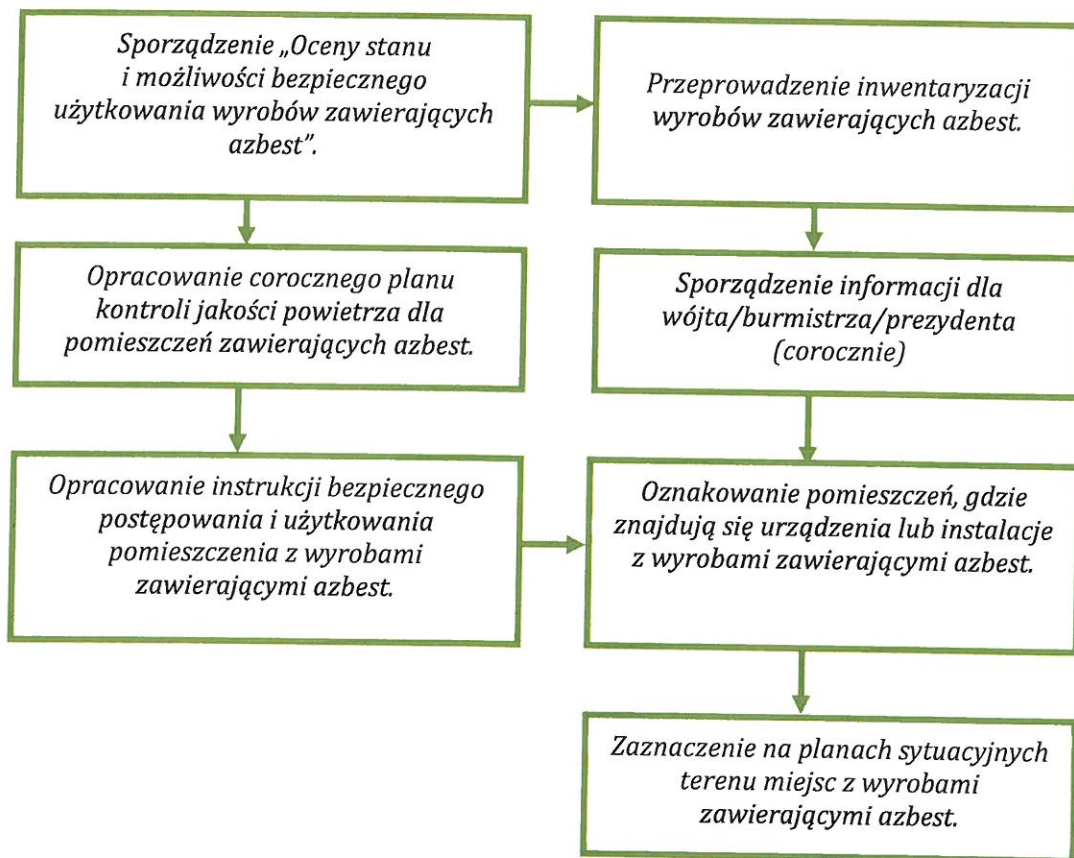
Sporządzenie „Oceny stanu i możliwości bezpiecznego użytkowania wyrobów zawierających azbest".

Przeprowadzenie inwentaryzacji wyrobów zawierających azbest.

Opracowanie corocznego planu kontroli jakości powietrza dla pomieszczeń zawierających azbest.

Sporządzenie informacji dla wójta/burmistrza/prezydenta (corocznie)

Opracowanie instrukcji bezpiecznego postępowania i użytkowania pomieszczenia z wyrobami zawierającymi azbest.

Oznakowanie pomieszczeń, gdzie znajdują się urządzenia lub instalacje z wyrobami zawierającymi azbest.

Zaznaczenie na planach sytuacyjnych terenu miejsc z wyrobami zawierającymi azbest.